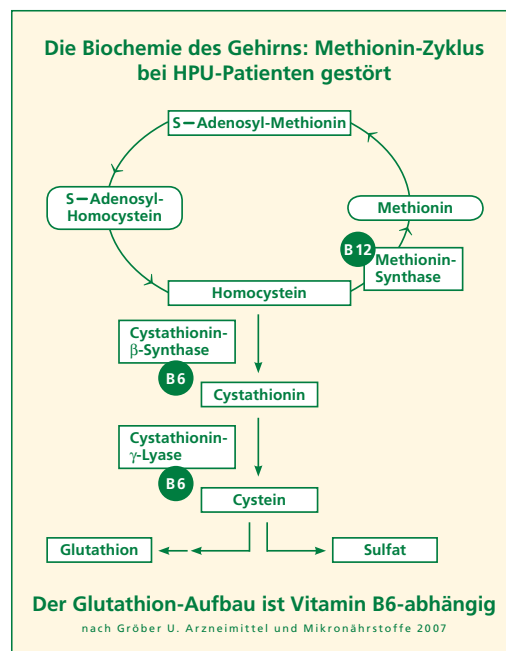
Die Biochemie des Gehirns: Methionin-Zyklus bei HPU-Patienten gestört

S–Adenosyl-Methionin

S–Adenosyl-Homocystein

Methionin

B12

Methionin-Synthase

Homocystein

Cystathionin-β-Synthase

B6

Cystathionin

Cystathionin-γ-Lyase

B6

Cystein

Glutathion

Sulfat

Der Glutathion-Aufbau ist Vitamin B6-abhängig

nach Gröber U. Arzneimittel und Mikronährstoffe 2007